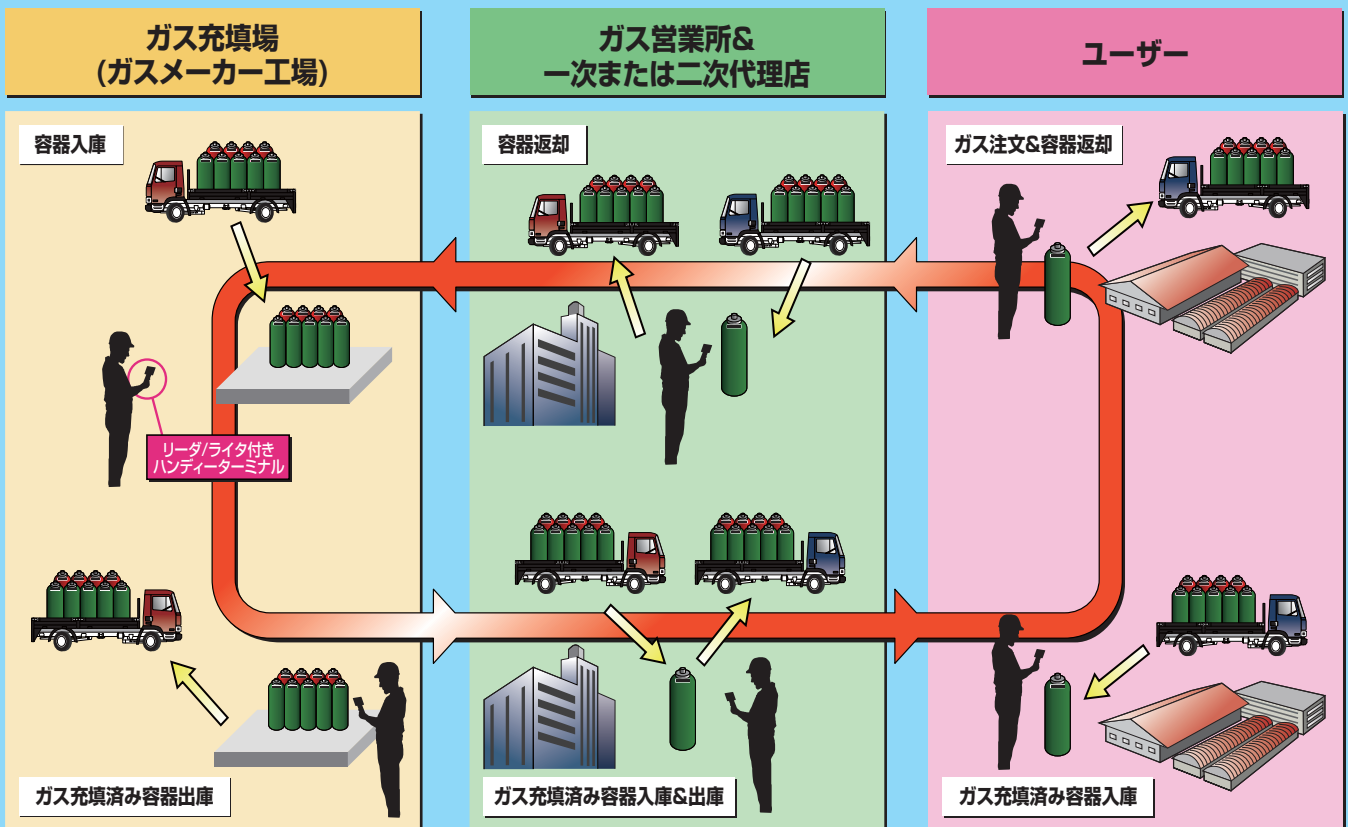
ガス充填場
(ガスメーカー工場)

ガス営業所&
一次または二次代理店

ユーザー

容器入庫

リーダ/ライタ付き
ハンディーターミナル

ガス充填済み容器出庫

容器返却

ガス充填済み容器入庫&出庫

ガス注文&容器返却

ガス充填済み容器入庫